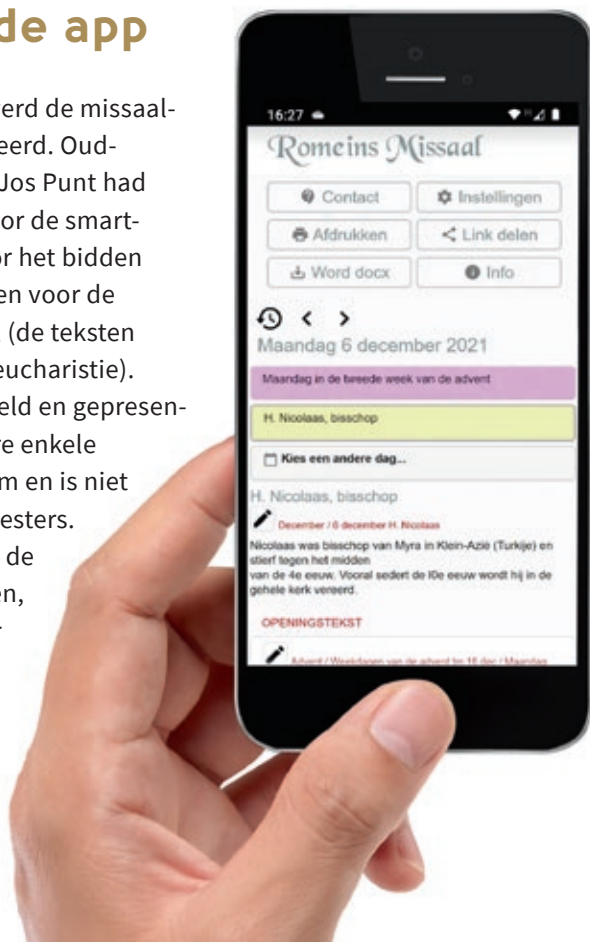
de app

erd de missaaleerd. OudJos Punt had or de smartor het bidden en voor de (de teksten eucharistie). eld en gepresenre enkele m en is niet esters. de en,

16:27

Romeins Missaal

Contact

Instellingen

Afdrukken

Link delen

Word docx

Info

Maandag 6 december 2021

Maandag in de tweede week van de advent

H. Nicolaas, bisschop

Kies een andere dag...

H. Nicolaas, bisschop

December / 6 december H. Nicolaas

Nicolaas was bisschop van Myra in Klein-Azië (Turkije) en stierf tegen het midden van de 4e eeuw. Vooral sedert de l0e eeuw wordt hij in de gehele kerk vereerd.

OPENINGSTEKST

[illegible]